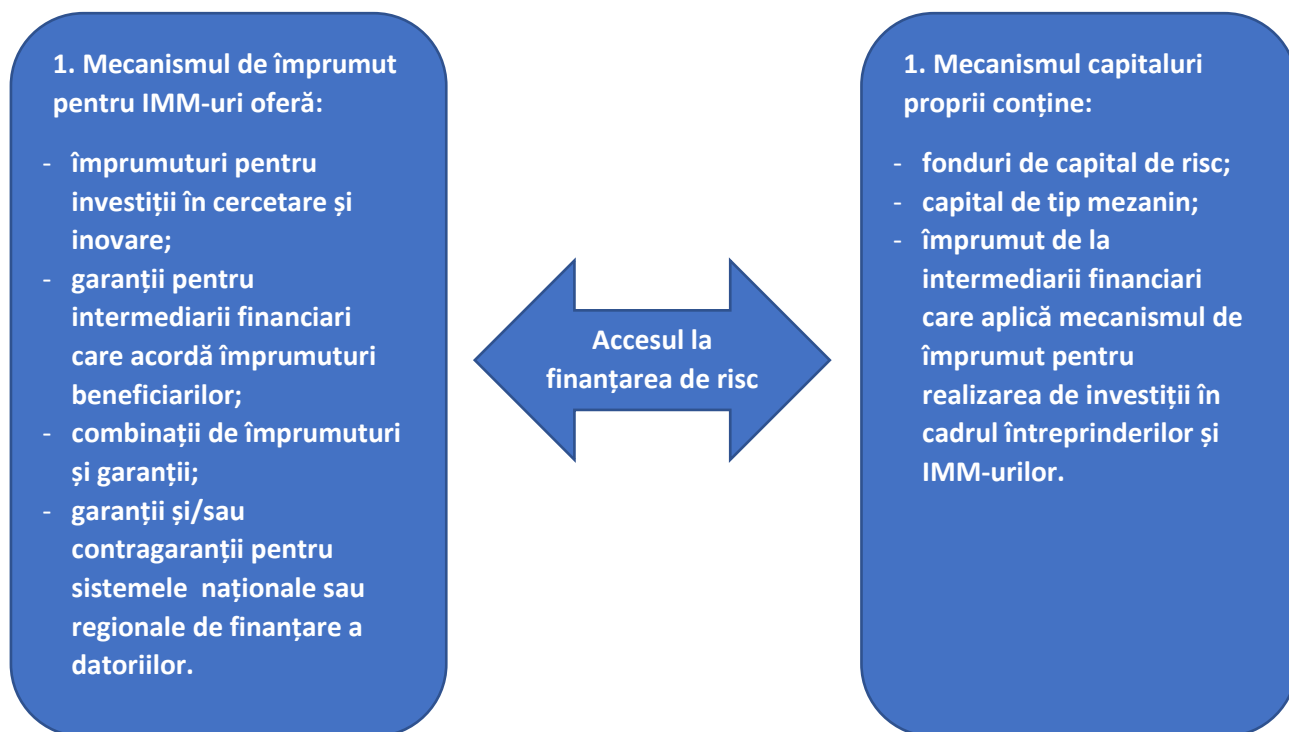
1. Mecanismul de împrumut pentru IMM-uri oferă:

- împrumuturi pentru investiții în cercetare și inovare;
- garanții pentru intermediarii financiari care acordă împrumuturi beneficiarilor;
- combinații de împrumuturi și garanții;
- garanții și/sau contragaranții pentru sistemele naționale sau regionale de finanțare a datoriilor.

Accesul la finanțarea de risc

1. Mecanismul capitaluri proprii conține:

- fonduri de capital de risc;
- capital de tip mezanin;
- împrumut de la intermediarii financiari care aplică mecanismul de împrumut pentru realizarea de investiții în cadrul întreprinderilor și IMM-urilor.